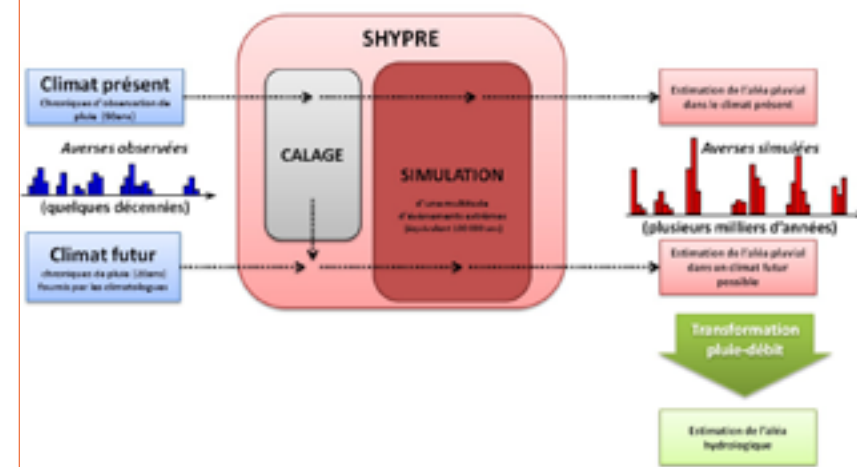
SHYPRE

Climat présent
Chroniques d'observation de pluie ([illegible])

Averses observées

(quelques décennies)

Climat futur
chroniques de pluie ([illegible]) fournis par les climatologues

CALAGE

SIMULATION
d'une multitude d'évènements extrêmes ([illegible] 100 000 ans)

Estimation de l'aléa pluvial dans le climat présent

Averses simulées

(plusieurs milliers d'années)

Estimation de l'aléa pluvial dans un climat futur possible

Transformation pluie-débit

Estimation de l'aléa hydrologique